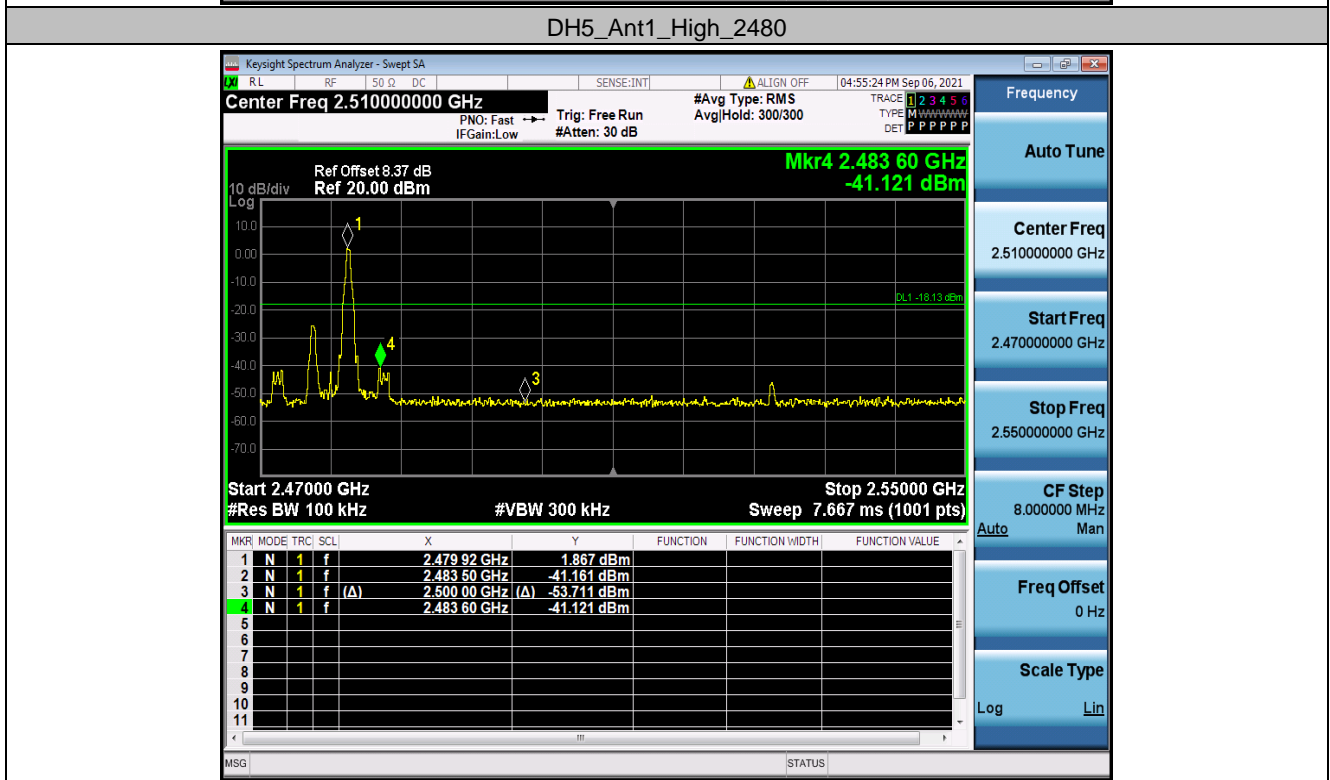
DH5_Ant1_High_2480

Keysight Spectrum Analyzer - Swept SA

RL RF 50 Ω DC SENSE:INT ALIGN OFF 04:55:24 PM Sep 06, 2021

Center Freq 2.510000000 GHz

PNO: Fast IFGain:Low Trig: Free Run #Atten: 30 dB #Avg Type: RMS Avg|Hold: 300/300

TRACE 1 2 3 4 5 6 TYPE M WWWWW DET P P P P P P

Frequency

Ref Offset 8.37 dB
10 dB/div Ref 20.00 dBm
Log

Mkr4 2.483 60 GHz
-41.121 dBm

10.0
0.00
-10.0
-20.0
-30.0
-40.0
-50.0
-60.0
-70.0

DL1 -18.13 dBm

1
3
4

Start 2.47000 GHz
#Res BW 100 kHz
#VBW 300 kHz
Stop 2.55000 GHz
Sweep 7.667 ms (1001 pts)

| MKR | MODE | TRC | SCL | X | Y | FUNCTION | FUNCTION WIDTH | FUNCTION VALUE |
|---|---|---|---|---|---|---|---|---|
| 1 | N | 1 | f | 2.479 92 GHz | 1.867 dBm | | | |
| 2 | N | 1 | f | 2.483 50 GHz | -41.161 dBm | | | |
| 3 | N | 1 | f (Δ) | 2.500 00 GHz (Δ) | -53.711 dBm | | | |
| 4 | N | 1 | f | 2.483 60 GHz | -41.121 dBm | | | |
| 5 | | | | | | | | |
| 6 | | | | | | | | |
| 7 | | | | | | | | |
| 8 | | | | | | | | |
| 9 | | | | | | | | |
| 10 | | | | | | | | |
| 11 | | | | | | | | |

Auto Tune

Center Freq
2.510000000 GHz

Start Freq
2.470000000 GHz

Stop Freq
2.550000000 GHz

CF Step
8.000000 MHz
Auto Man

Freq Offset
0 Hz

Scale Type
Log Lin

MSG STATUS